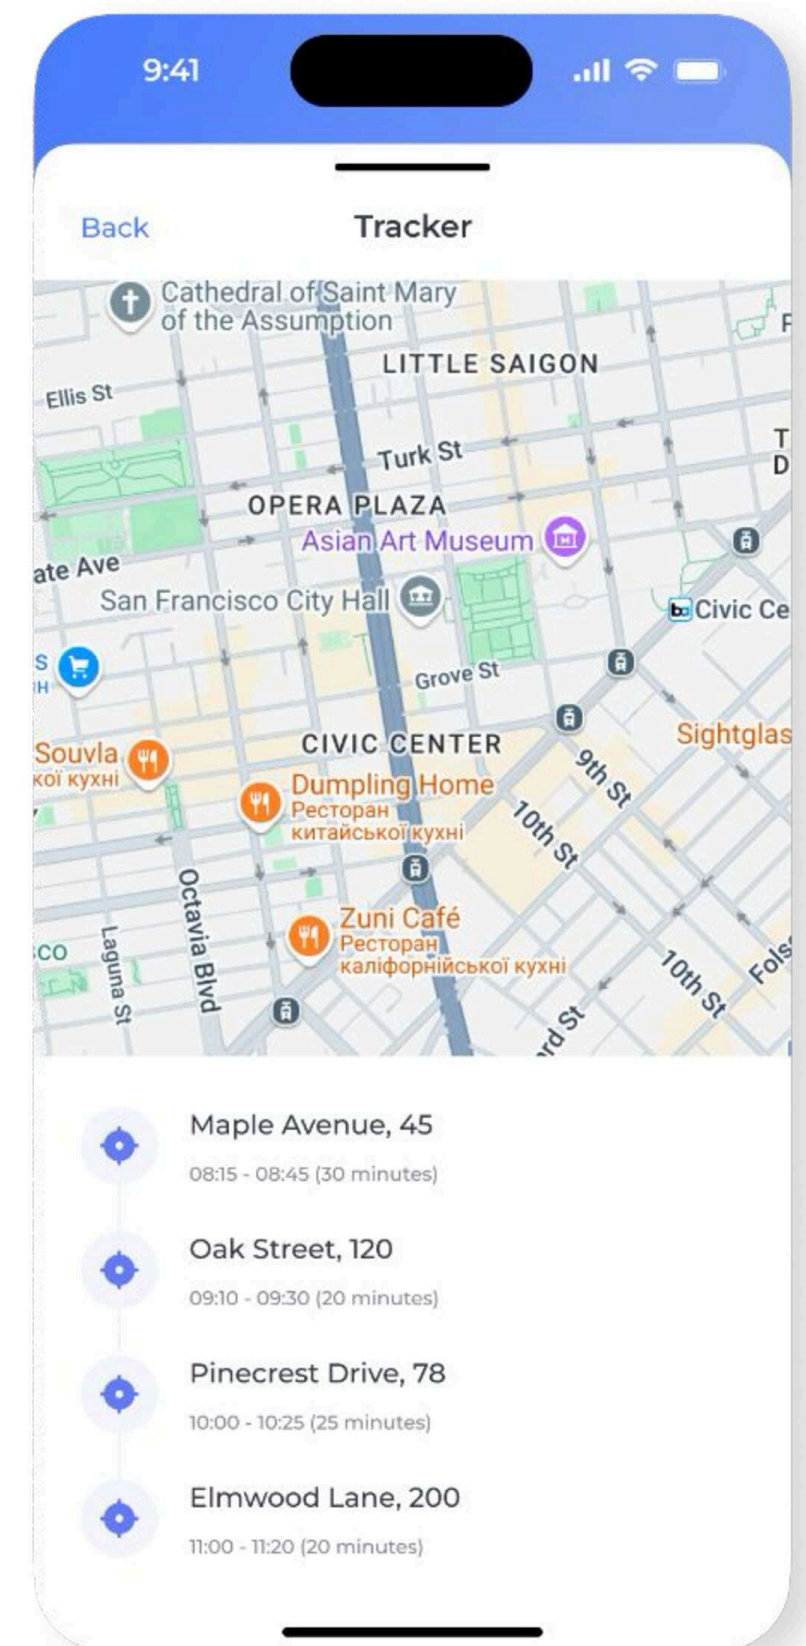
9:41

Back
Tracker

Cathedral of Saint Mary of the Assumption
LITTLE SAIGON
Ellis St
Turk St
OPERA PLAZA
Asian Art Museum
ate Ave
San Francisco City Hall
Civic Ce
Grove St
Souvla
кої кухні
CIVIC CENTER
Sightglas
Dumpling Home
Ресторан китайської кухні
9th St
10th St
Octavia Blvd
Zuni Café
Ресторан каліфорнійської кухні
co
Laguna St
10th St
Fols
rd St

Maple Avenue, 45
08:15 - 08:45 (30 minutes)

Oak Street, 120
09:10 - 09:30 (20 minutes)

Pinecrest Drive, 78
10:00 - 10:25 (25 minutes)

Elmwood Lane, 200
11:00 - 11:20 (20 minutes)